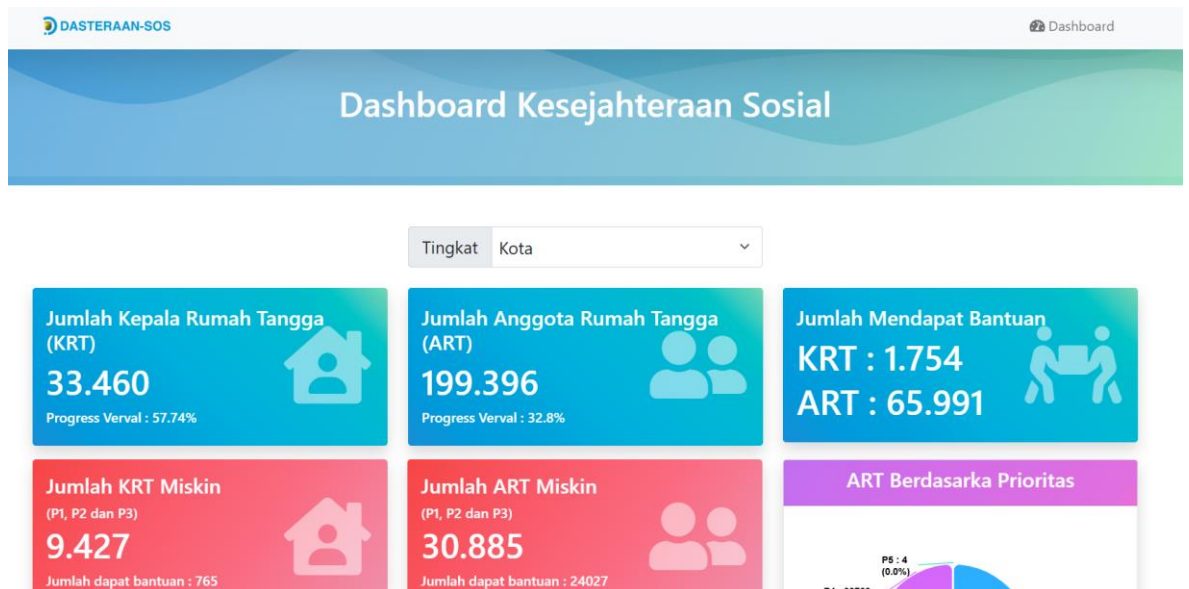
DASTERAAN-SOS

Dashboard

Dashboard Kesejahteraan Sosial

Tingkat Kota

Jumlah Kepala Rumah Tangga (KRT)
33.460
Progress Verval : 57.74%

Jumlah Anggota Rumah Tangga (ART)
199.396
Progress Verval : 32.8%

Jumlah Mendapat Bantuan
KRT : 1.754
ART : 65.991

Jumlah KRT Miskin
(P1, P2 dan P3)
9.427
Jumlah dapat bantuan : 765

Jumlah ART Miskin
(P1, P2 dan P3)
30.885
Jumlah dapat bantuan : 24027

ART Berdasarka Prioritas

P5 : 4
(0.0%)

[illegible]